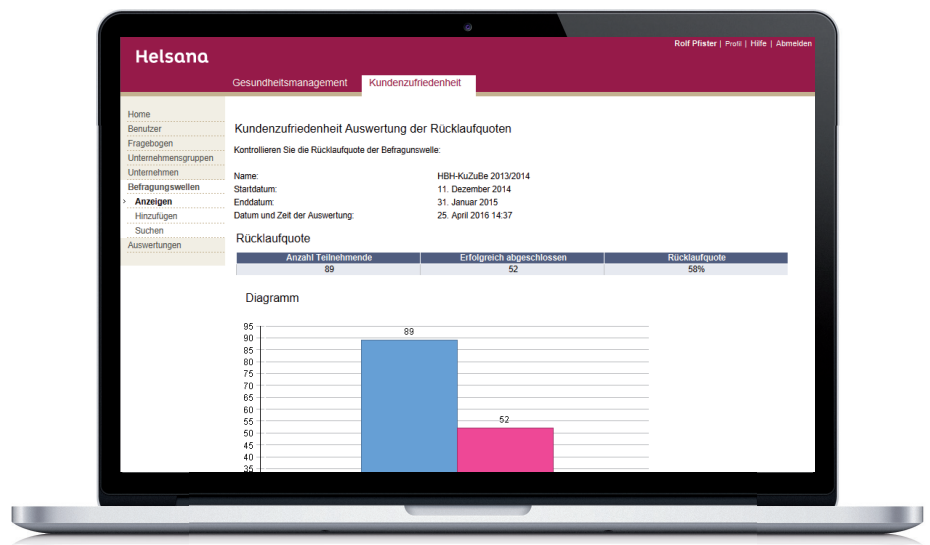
Helsana

Rolf Pfister | Profil | Hilfe | Abmelden

Gesundheitsmanagement
Kundenzufriedenheit

Home
Benutzer
Fragebogen
Unternehmensgruppen
Unternehmen
Befragungswellen
Anzeigen
Hinzufügen
Suchen
Auswertungen

Kundenzufriedenheit Auswertung der Rücklaufquoten

Kontrollieren Sie die Rücklaufquote der Befragunswelle:

Name: HBH-KuZuBe 2013/2014
Startdatum: 11. Dezember 2014
Enddatum: 31. Januar 2015
Datum und Zeit der Auswertung: 25. April 2016 14:37

Rücklaufquote

| Anzahl Teilnehmende | Erfolgreich abgeschlossen | Rücklaufquote |
|---|---|---|
| 89 | 52 | 58% |

Diagramm

95
90
85
80
75
70
65
60
55
50
45
40
35

89
52